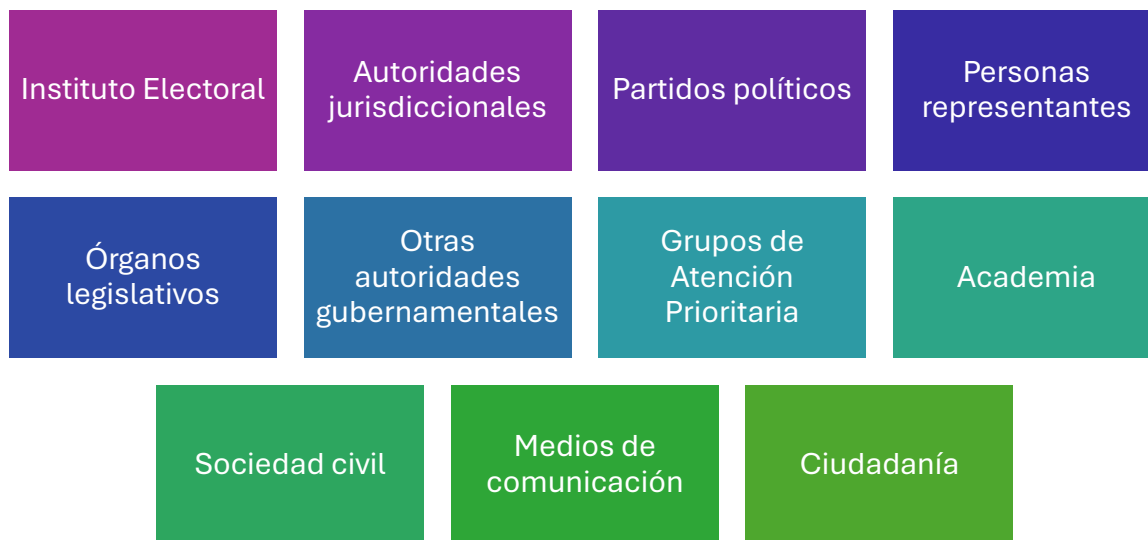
Instituto Electoral

Autoridades jurisdiccionales

Partidos políticos

Personas representantes

Órganos legislativos

Otras autoridades gubernamentales

Grupos de Atención Prioritaria

Academia

Sociedad civil

Medios de comunicación

Ciudadanía